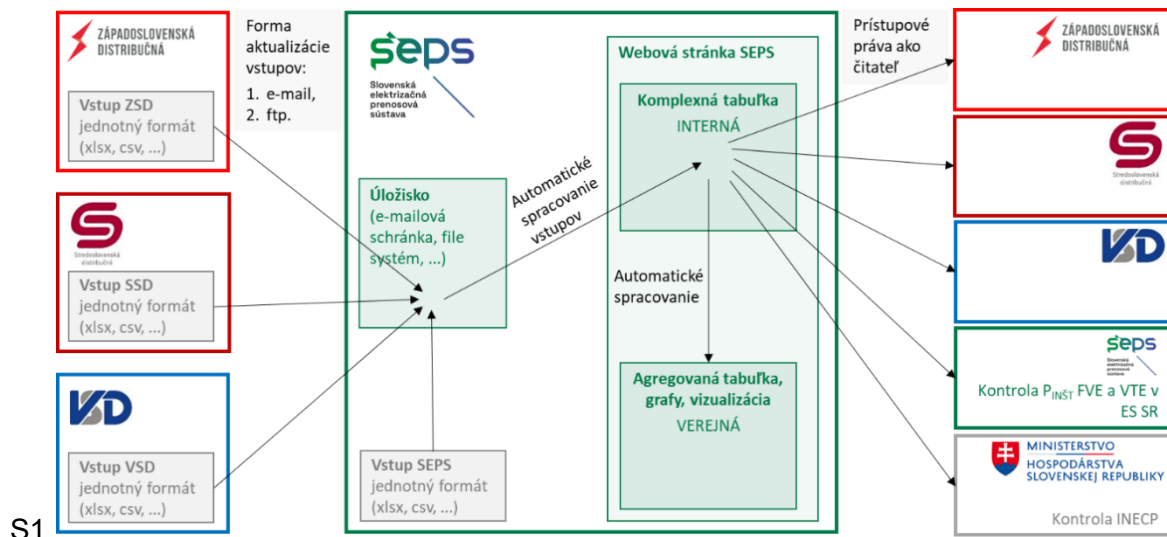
ZÁPADOSLOVENSKÁ DISTRIBUČNÁ

Vstup ZSD
jednotný formát
(xlsx, csv, ...)

Forma aktualizácie vstupov:
1. e-mail,
2. ftp.

Stredoslovenská distribučná

Vstup SSD
jednotný formát
(xlsx, csv, ...)

VSD

Vstup VSD
jednotný formát
(xlsx, csv, ...)

S1

SEPS
Slovenská elektrizačná prenosová sústava

Úložisko
(e-mailová schránka, file systém, ...)

Automatické spracovanie vstupov

Vstup SEPS
jednotný formát
(xlsx, csv, ...)

Webová stránka SEPS

Komplexná tabuľka
INTERNÁ

Automatické spracovanie

Agregovaná tabuľka, grafy, vizualizácia
VEREJNÁ

Prístupové práva ako čitateľ

ZÁPADOSLOVENSKÁ DISTRIBUČNÁ

Stredoslovenská distribučná

VSD

SEPS
Slovenská elektrizačná prenosová sústava

Kontrola $P_{INŠT}$ FVE a VTE v ES SR

MINISTERSTVO HOSPODÁRSTVA SLOVENSKEJ REPUBLIKY

Kontrola INECP